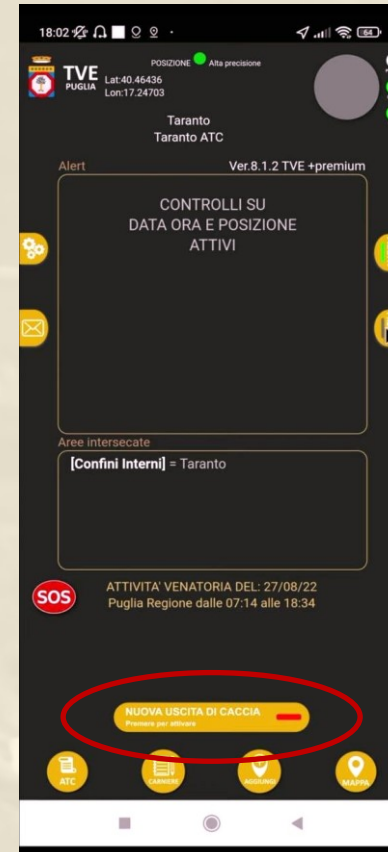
18:02

TVE PUGLIA

POSIZIONE Alta precisione
Lat:40.46436
Lon:17.24703

Taranto
Taranto ATC

Alert

Ver.8.1.2 TVE +premium

CONTROLLI SU DATA ORA E POSIZIONE ATTIVI

Aree intersecate

[Confini Interni] = Taranto

SOS

ATTIVITA' VENATORIA DEL: 27/08/22
Puglia Regione dalle 07:14 alle 18:34

NUOVA USCITA DI CACCIA
Premere per attivare

ATC
CARNIERE
AGGIUNGI
MAPPA